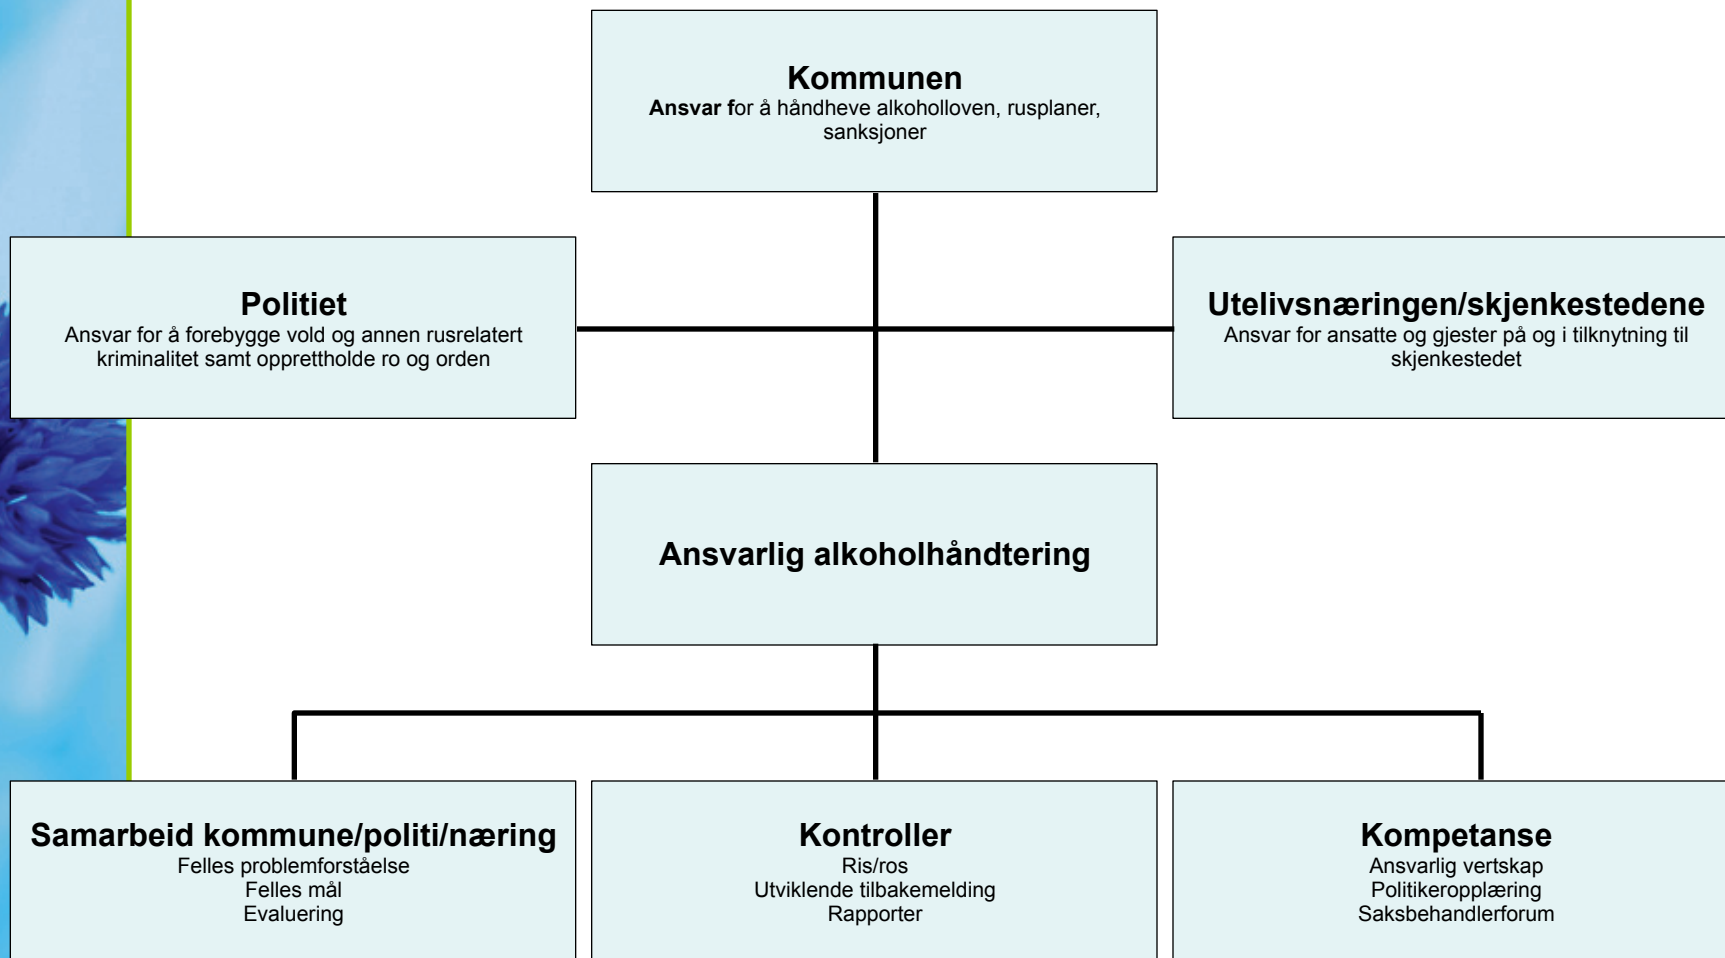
Kommunen
Ansvar for å håndheve alkoholloven, rusplaner, sanksjoner

Politiet
Ansvar for å forebygge vold og annen rusrelatert kriminalitet samt opprettholde ro og orden

Utelivsnæringen/skjenkestedene
Ansvar for ansatte og gjester på og i tilknytning til skjenkestedet

Ansvarlig alkoholhåndtering

Samarbeid kommune/politi/næring
Felles problemforståelse
Felles mål
Evaluering

Kontroller
Ris/ros
Utviklende tilbakemelding
Rapporter

Kompetanse
Ansvarlig vertskap
Politikeropplæring
Saksbehandlerforum